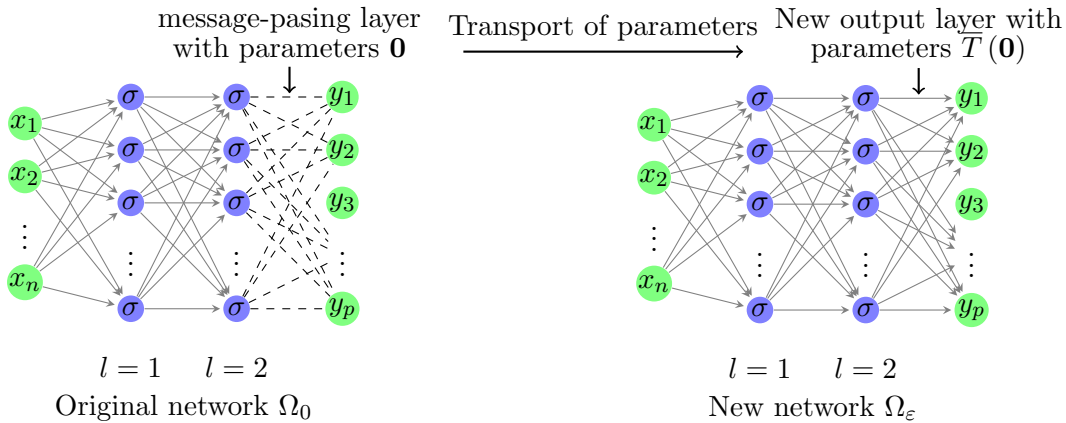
message-pasing layer with parameters $\mathbf{0}$

Transport of parameters

New output layer with parameters $\overline{T}(\mathbf{0})$

$x_1$ $x_2$ $\vdots$ $x_n$ $\sigma$ $\sigma$ $\sigma$ $\vdots$ $\sigma$ $\sigma$ $\sigma$ $\sigma$ $\vdots$ $\sigma$ $y_1$ $y_2$ $y_3$ $\vdots$ $y_p$

$l = 1$ $l = 2$

Original network $\Omega_0$

$x_1$ $x_2$ $\vdots$ $x_n$ $\sigma$ $\sigma$ $\sigma$ $\vdots$ $\sigma$ $\sigma$ $\sigma$ $\sigma$ $\vdots$ $\sigma$ $y_1$ $y_2$ $y_3$ $\vdots$ $y_p$

$l = 1$ $l = 2$

New network $\Omega_\varepsilon$